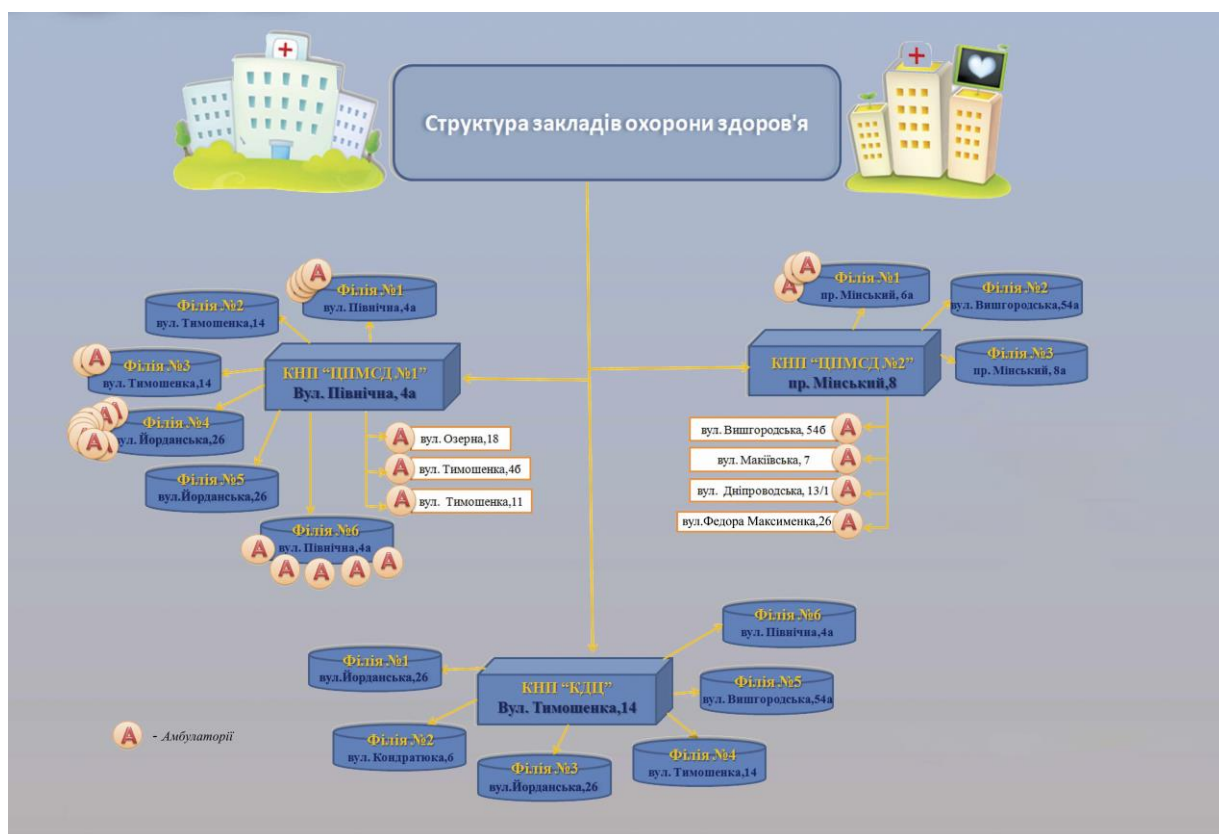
Структура закладів охорони здоров'я

Філія №2
вул. Тимошенка,14

A Філія №1
вул. Північна,4а

A Філія №3
вул. Тимошенка,14

КНП "ЦПМСД №1"
Вул. Північна, 4а

A Філія №4
вул. Йорданська,26

Філія №5
вул.Йорданська,26

A вул. Озерна,18
A вул. Тимошенка,4б
A вул. Тимошенка,11

Філія №6
вул. Північна,4а
A A A A A

A Філія №1
пр. Мінський, 6а

Філія №2
вул. Вишгородська,54а

КНП "ЦПМСД №2"
пр. Мінський,8

Філія №3
пр. Мінський, 8а

вул. Вишгородська, 54б A
вул. Макіївська, 7 A
вул. Дніпроводська, 13/1 A
вул.Федора Максименка,26 A

Філія №6
вул. Північна,4а

Філія №1
вул.Йорданська,26

КНП "КДЦ"
Вул. Тимошенка,14

Філія №5
вул. Вишгородська,54а

Філія №2
вул. Кондратюка,6

Філія №3
вул.Йорданська,26

Філія №4
вул. Тимошенка,14

A - Амбулаторії